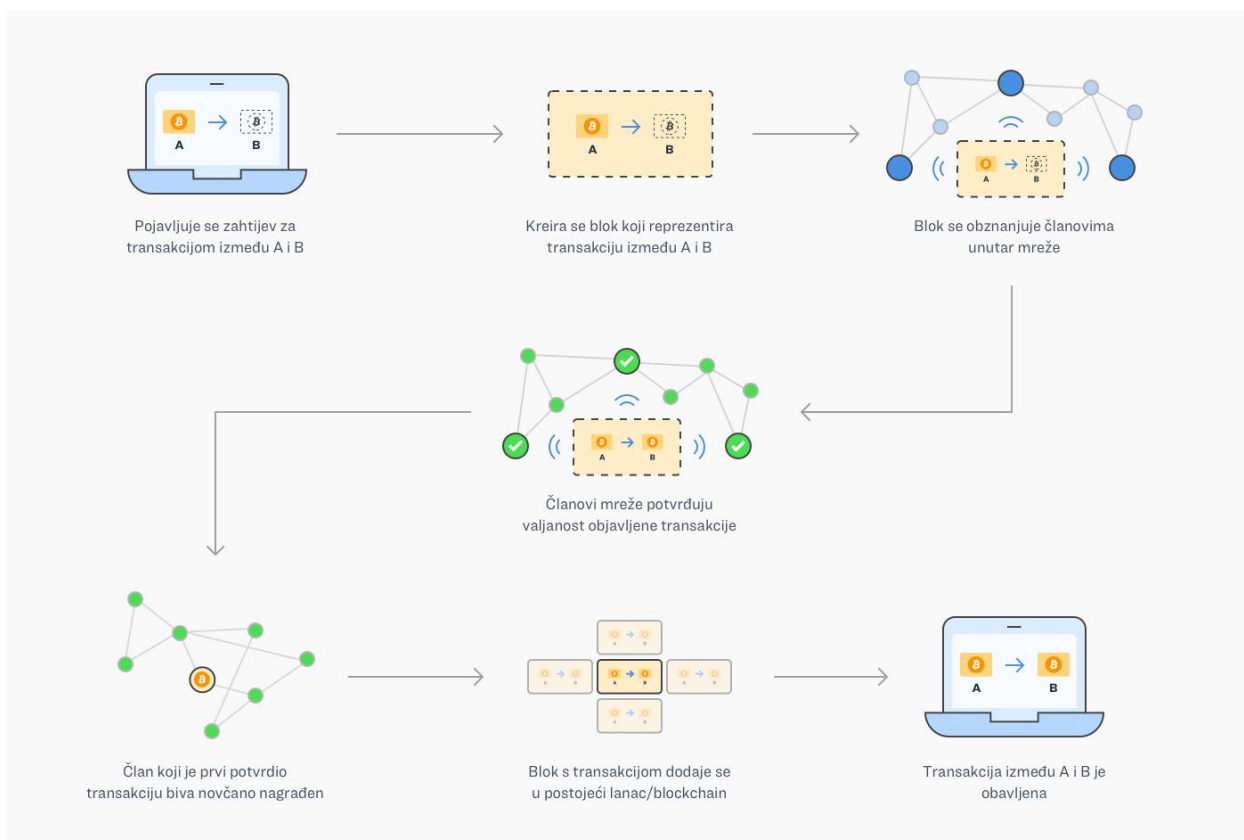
A B

Pojavljuje se zahtijev za transakcijom između A i B

A B

Kreira se blok koji reprezentira transakciju između A i B

A B

Blok se obznanjuje članovima unutar mreže

A B

Članovi mreže potvrđuju valjanost objavljene transakcije

Član koji je prvi potvrdio transakciju biva novčano nagrađen

Blok s transakcijom dodaje se u postojeći lanac/blockchain

A B

Transakcija između A i B je obavljena